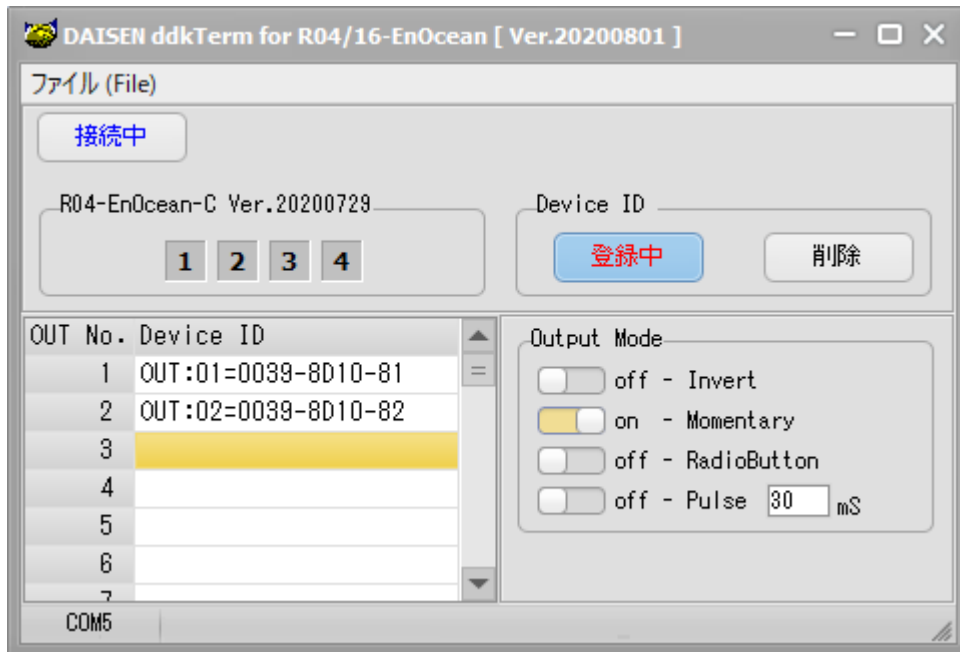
DAISEN ddkTerm for R04/16-EnOcean [ Ver.20200801 ]

ファイル (File)

接続中

R04-EnOcean-C Ver.20200729

1 2 3 4

Device ID

登録中

削除

| OUT No. | Device ID |
|---|---|
| 1 | OUT:01=0039-8D10-81 |
| 2 | OUT:02=0039-8D10-82 |
| 3 | |
| 4 | |
| 5 | |
| 6 | |
| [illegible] | |

Output Mode

off - Invert

on - Momentary

off - RadioButton

off - Pulse 30 mS

COM5